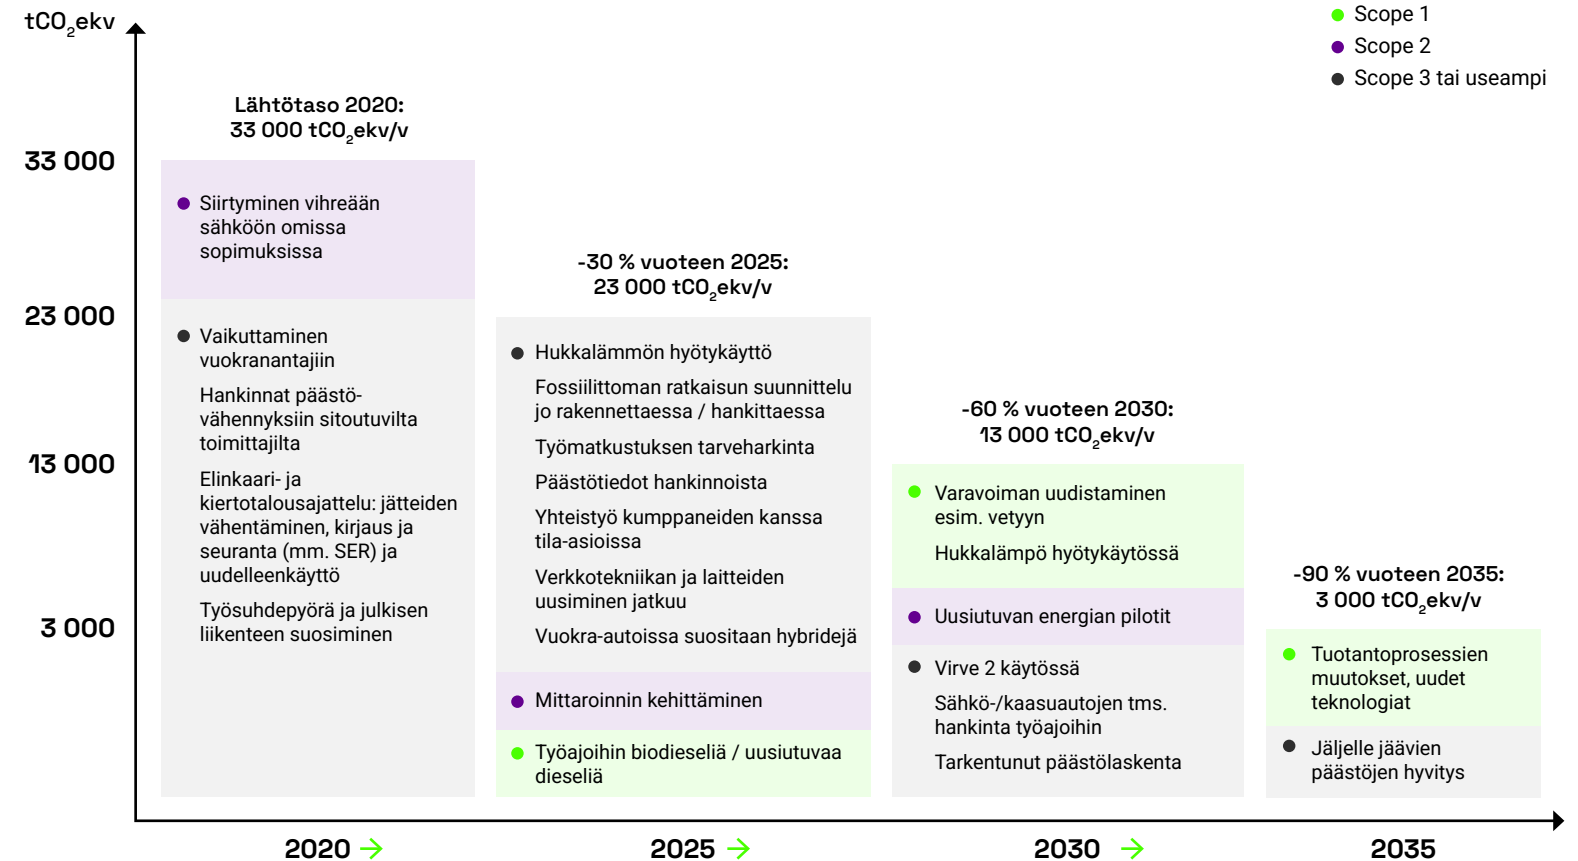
$tCO_2ekv$

Scope 1
Scope 2
Scope 3 tai useampi

33 000
23 000
13 000
3 000

Lähtötaso 2020:
33 000 $tCO_2ekv/v$

Siirtyminen vihreään sähköön omissa sopimuksissa

Vaikuttaminen vuokranantajiin

Hankinnat päästövähennyksiin sitoutuvilta toimittajilta

Elinkaari- ja kiertotalousajattelu: jätteiden vähentäminen, kirjaus ja seuranta (mm. SER) ja uudelleenkäyttö

Työsuhdepyörä ja julkisen liikenteen suosiminen

-30 % vuoteen 2025:
23 000 $tCO_2ekv/v$

Hukkalämmön hyötykäyttö

Fossiilittoman ratkaisun suunnittelu jo rakennettaessa / hankittaessa

Työmatkustuksen tarveharkinta

Päästötiedot hankinnoista

Yhteistyö kumppaneiden kanssa tila-asioissa

Verkkotekniikan ja laitteiden uusiminen jatkuu

Vuokra-autoissa suositaan hybridejä

Mittaroinnin kehittäminen

Työajoihin biodieseliä / uusiutuvaa dieseliä

-60 % vuoteen 2030:
13 000 $tCO_2ekv/v$

Varavoiman uudistaminen esim. vetyyn

Hukkalämpö hyötykäytössä

Uusiutuvan energian pilotit

Virve 2 käytössä

Sähkö-/kaasuautojen tms. hankinta työajoihin

Tarkentunut päästölaskenta

-90 % vuoteen 2035:
3 000 $tCO_2ekv/v$

Tuotantoprosessien muutokset, uudet teknologiat

Jäljelle jäävien päästöjen hyvitys

2020
2025
2030
2035